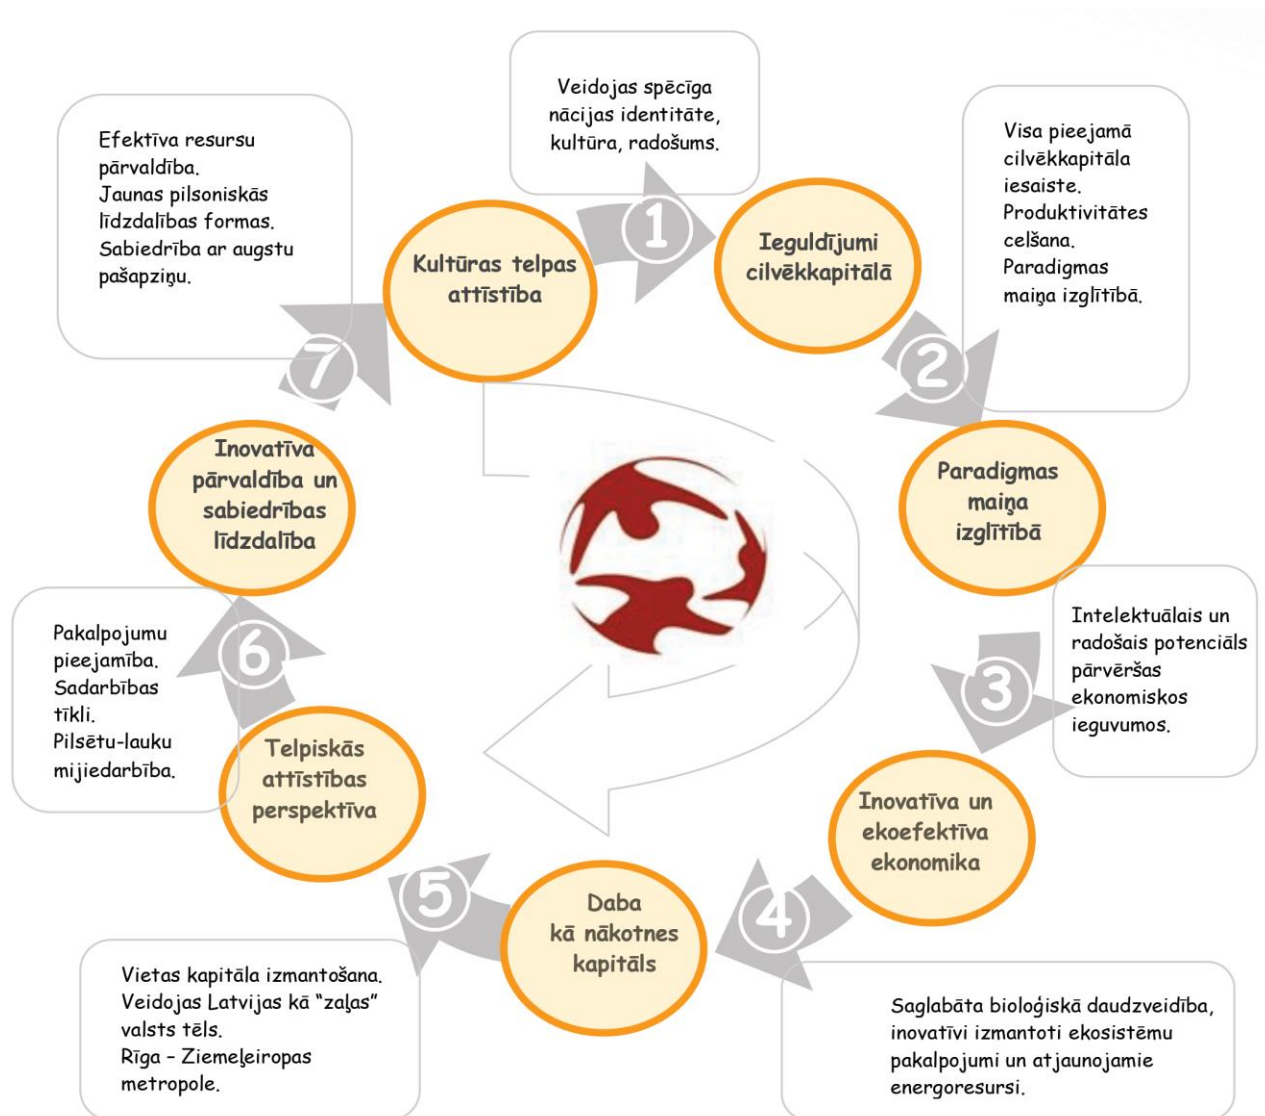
Veidojas spēcīga nācijas identitāte, kultūra, radošums.

1

Ieguldījumi cilvēkkapitālā

Visa pieejamā cilvēkkapitāla iesaiste.
Produktivitātes celšana.
Paradigmas maiņa izglītībā.

2

Paradigmas maiņa izglītībā

Intelektuālais un radošais potenciāls pārvēršas ekonomiskos ieguvumos.

3

Inovatīva un ekoefektīva ekonomika

4

Saglabāta bioloģiskā daudzveidība, inovatīvi izmantoti ekosistēmu pakalpojumi un atjaunojamie energoresursi.

Daba kā nākotnes kapitāls

5

Vietas kapitāla izmantošana.
Veidojas Latvijas kā "zaļas" valsts tēls.
Rīga – Ziemeļeiropas metropole.

Telpiskās attīstības perspektīva

6

Pakalpojumu pieejamība.
Sadarbības tīkli.
Pilsētu-lauku mijiedarbība.

Inovatīva pārvaldība un sabiedrības līdzdalība

7

Efektīva resursu pārvaldība.
Jaunas pilsoniskās līdzdalības formas.
Sabiedrība ar augstu pašapziņu.

Kultūras telpas attīstība